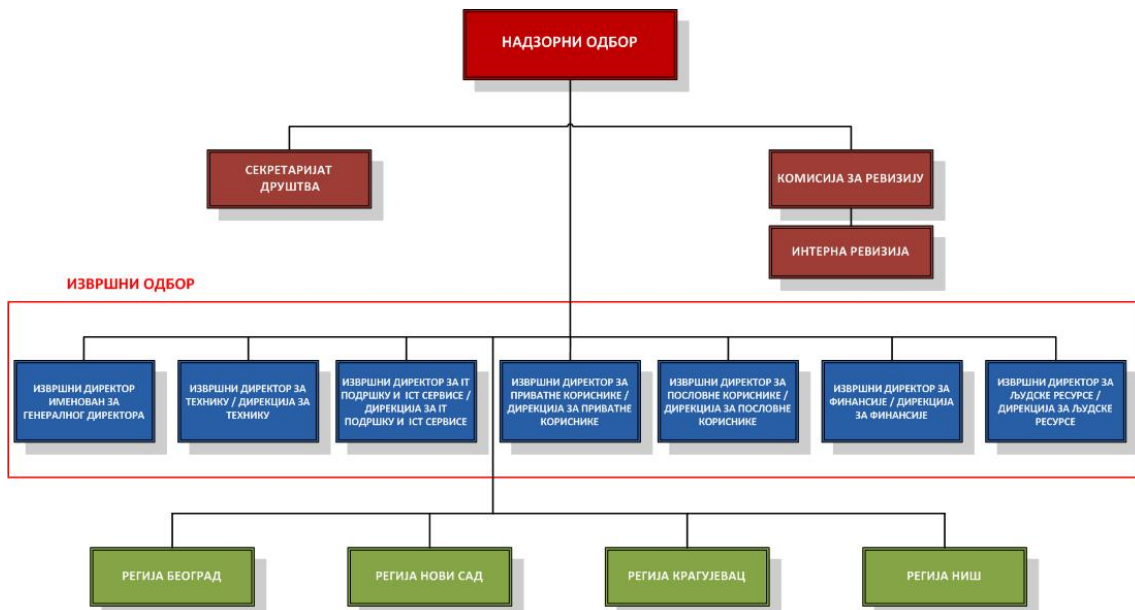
НАДЗОРНИ ОДБОР

СЕКРЕТАРИЈАТ ДРУШТВА

КОМИСИЈА ЗА РЕВИЗИЈУ

ИНТЕРНА РЕВИЗИЈА

ИЗВРШНИ ОДБОР

ИЗВРШНИ ДИРЕКТОР ИМЕНОВАН ЗА ГЕНЕРАЛНОГ ДИРЕКТОРА

ИЗВРШНИ ДИРЕКТОР ЗА ТЕХНИКУ / ДИРЕКЦИЈА ЗА ТЕХНИКУ

ИЗВРШНИ ДИРЕКТОР ЗА IT ПОДРШКУ И ICT СЕРВИСЕ / ДИРЕКЦИЈА ЗА IT ПОДРШКУ И ICT СЕРВИСЕ

ИЗВРШНИ ДИРЕКТОР ЗА ПРИВАТНЕ КОРИСНИКЕ / ДИРЕКЦИЈА ЗА ПРИВАТНЕ КОРИСНИКЕ

ИЗВРШНИ ДИРЕКТОР ЗА ПОСЛОВНЕ КОРИСНИКЕ / ДИРЕКЦИЈА ЗА ПОСЛОВНЕ КОРИСНИКЕ

ИЗВРШНИ ДИРЕКТОР ЗА ФИНАНСИЈЕ / ДИРЕКЦИЈА ЗА ФИНАНСИЈЕ

ИЗВРШНИ ДИРЕКТОР ЗА ЉУДСКЕ РЕСУРСЕ / ДИРЕКЦИЈА ЗА ЉУДСКЕ РЕСУРСЕ

РЕГИЈА БЕОГРАД

РЕГИЈА НОВИ САД

РЕГИЈА КРАГУЈЕВАЦ

РЕГИЈА НИШ